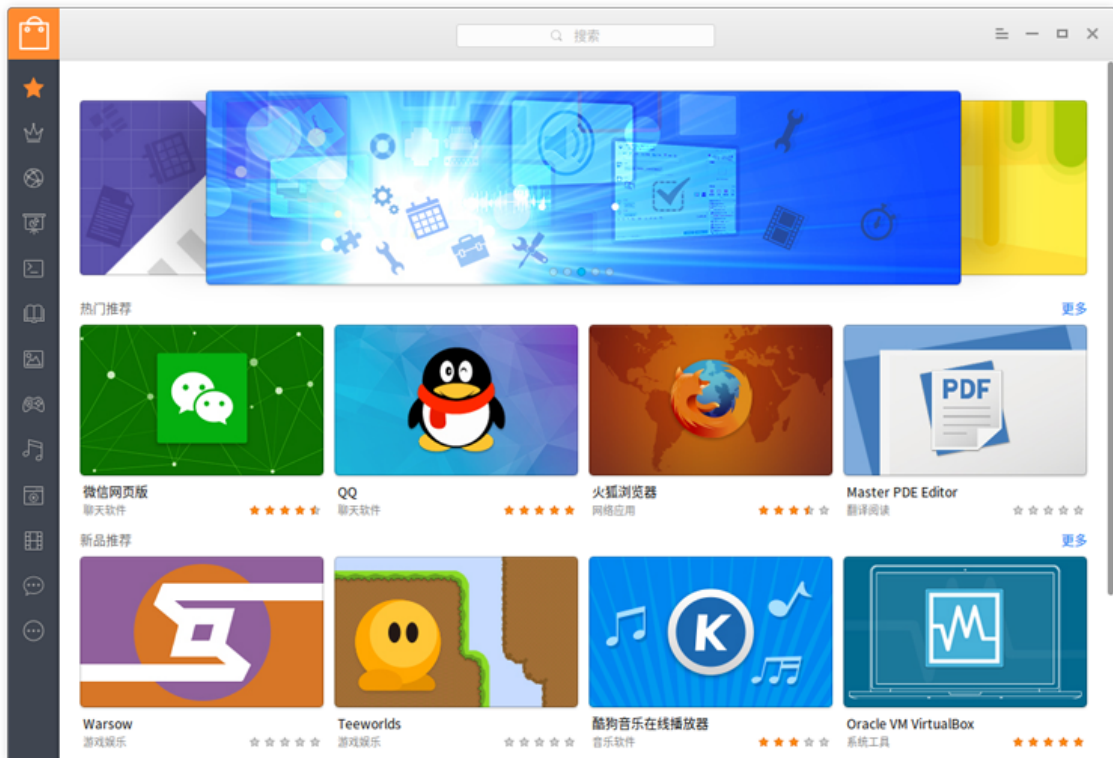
搜索

热门推荐

更多

微信网页版
聊天软件

QQ
聊天软件

火狐浏览器
网络应用

PDF

Master PDE Editor
翻译阅读

新品推荐

更多

Warsow
游戏娱乐

Teeworlds
游戏娱乐

K

酷狗音乐在线播放器
音乐软件

Oracle VM VirtualBox
系统工具